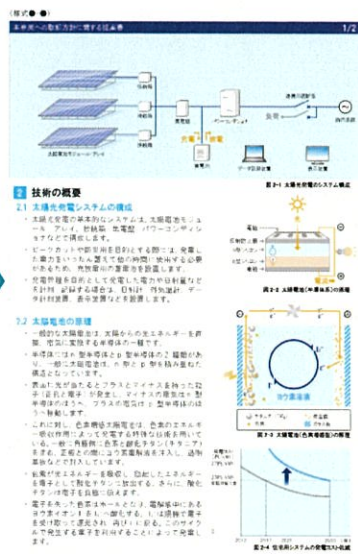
(様式●-●)

太陽光への取組方針に関する提案書 1/2

太陽電池モジュール・アレイ

接続箱

集電箱

パワーコンディショナ

負荷

系統連系

データ収集装置

表示装置

図 2-1 太陽光発電のシステム構成

2 技術の概要

2.1 太陽光発電システムの構成

・太陽光発電の基本的なシステムは、太陽電池モジュール・アレイ、接続箱、集電箱、パワーコンディショナなどで構成します。

・ピークカットや非常用電源用途とする際には、発電した電力をいったん蓄えて他の時間に使用する必要があるため、充放電用の蓄電池を設置します。

・発電状況を把握して発電した電力や日射量などを計測、記録する装置や、日射計、外気温計、データ計測装置、表示装置などを設置します。

図 2-2 太陽電池(半導体系)の原理

2.2 太陽電池の原理

・一般的な太陽電池は、太陽からの光エネルギーを吸収、電気に変換する半導体の一種です。

・半導体にはn型半導体とp型半導体の2種類があり、一般に太陽電池は、n型とp型を組み合わせた構造となっています。

・表面に光が当たるとプラスとマイナスを持った粒子(正孔と電子)が発生し、マイナスの電子はn型半導体の方へ、プラスの正孔はp型半導体の方へ移動します。

・これに対し、色素増感太陽電池は、色素のエネルギー吸収作用によって発電する特殊な仕組みを用いています。一般に有機系の色素と酸化チタン(チタニア)を用い、正極との間にヨウ素電解液を挟んで、透明電極などで封入しています。

・色素が光エネルギーを吸収し、励起したエネルギーを電子として酸化チタンへ放出すると、さらに、酸化チタンが電子を自由に放出します。

・電子を失った色素はヨウ素により、電解液中にあるヨウ素イオンはヨウ素イオン(還元体)に移動し電子を受け取って還元され、再びもとに戻る。このサイクルで発生する電子を利用することによって発電します。

図 2-3 太陽電池(色素増感型)の原理

図 2-4 住宅用システムの発電コスト比較